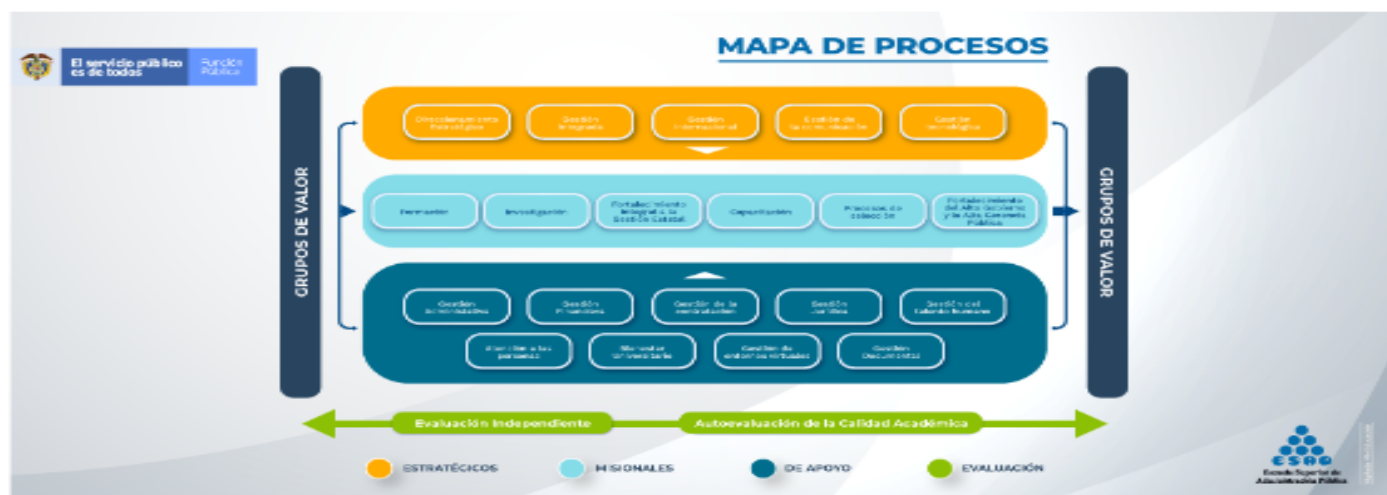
El servicio público es de todos | Función Pública

MAPA DE PROCESOS

GRUPOS DE VALOR

Direccionamiento Estratégico | Gestión Integrada | Gestión Internacional | Gestión de la comunicación | Gestión tecnológica

Formación | Investigación | Fortalecimiento Integral a la Gestión Estatal | Capacitación | Procesos de selección | Fortalecimiento del Alto Gobierno y la Alta Gerencia Pública

Gestión Administrativa | Gestión Financiera | Gestión de la contratación | Gestión Jurídica | Gestión del Talento Humano

Atención a las personas | Bienestar Universitario | Gestión de entornos virtuales | Gestión Documental

GRUPOS DE VALOR

Evaluación Independiente | Autoevaluación de la Calidad Académica

ESTRATÉGICOS | MISIONALES | DE APOYO | EVALUACIÓN

ESAP
Escuela Superior de Administración Pública